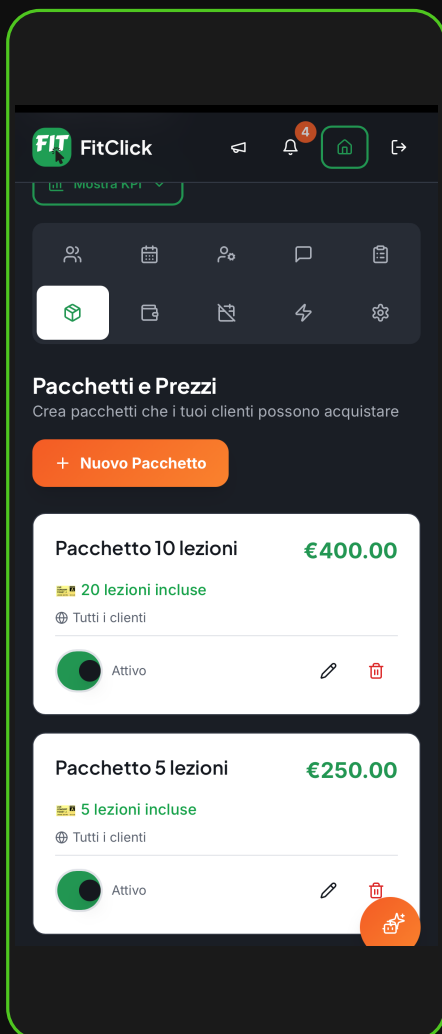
FIT FitClick

4

Mostra KPI

Pacchetti e Prezzi
Crea pacchetti che i tuoi clienti possono acquistare

+ Nuovo Pacchetto

Pacchetto 10 lezioni €400.00
20 lezioni incluse
Tutti i clienti
Attivo

Pacchetto 5 lezioni €250.00
5 lezioni incluse
Tutti i clienti
Attivo